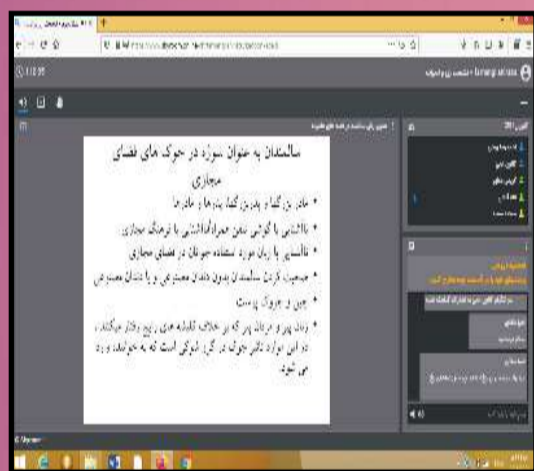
سالمندان به عنوان سوژه در جوک های فضای مجازی

• مادر بزرگها و پدر بزرگها، پدرها و مادرها
• ناآشنایی با گوشی تلفن همراه/ناآشنایی با فرهنگ مجازی
• ناآشنایی با زبان مورد استفاده جوانان در فضای مجازی
• مسخره کردن سالمندان بدون دندان مصنوعی و یا دندان مصنوعی
• چین و چروک پوست
• زنان پیر و مردان پیر که بر خلاف کلیشه های رایج رفتار میکنند، در این موارد نکتهٔ جوک در این است که به خوانندهٔ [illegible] می شود

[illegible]